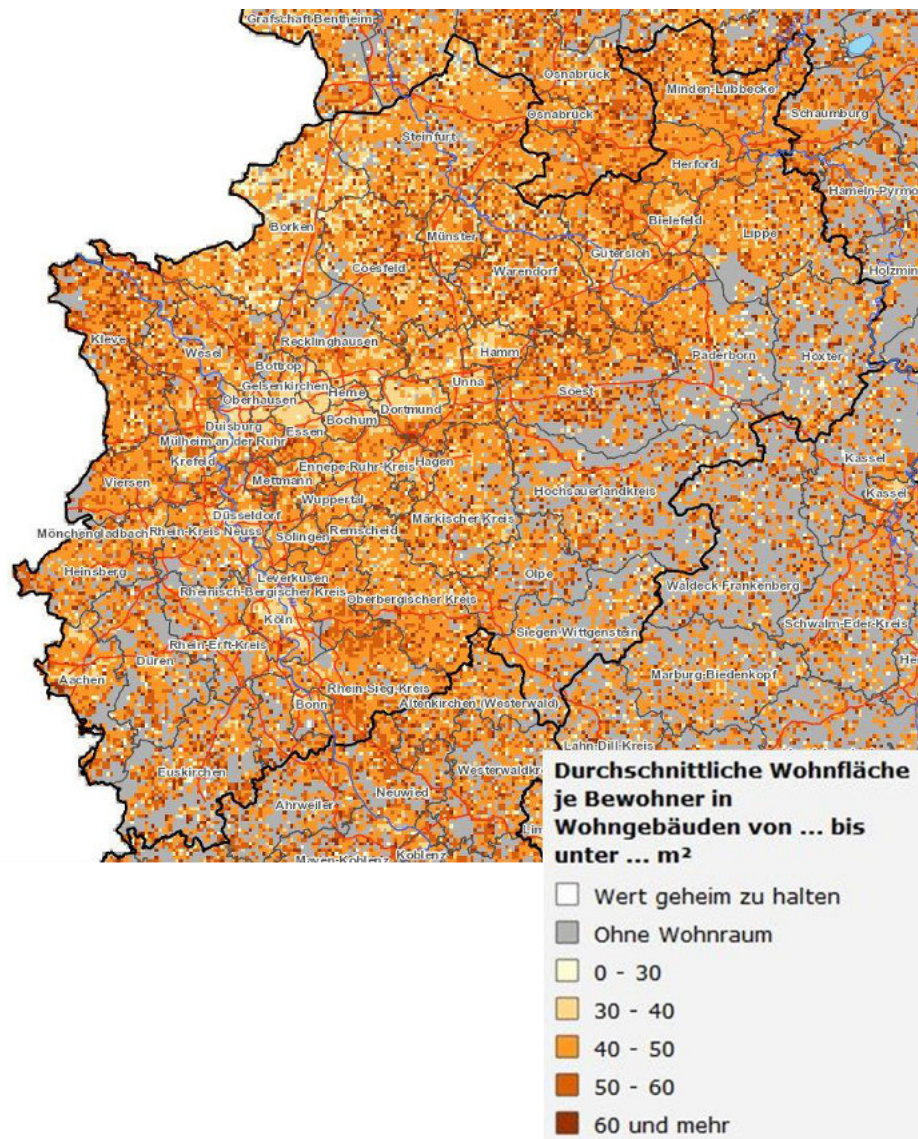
Grafschaft Bentheim
Osnabrück
Osnabrück
Minden-Lübbecke
Schaumburg
Steinfurt
Herford
Hameln-Pyrmo
Borken
Bielefeld
Lippe
Münster
Gütersloh
Coesfeld
Warendorf
Holzmin
Kleve
Wesel
Recklinghausen
Hamm
Paderborn
Höxter
Bottrop
Gelsenkirchen
Herne
Unna
Soest
Oberhausen
Dortmund
Bochum
Duisburg
Essen
Mülheim an der Ruhr
Krefeld
Ennepe-Ruhr-Kreis
Hagen
Kassel
Kassel
Viersen
Mettmann
Wuppertal
Hochsauerlandkreis
Düsseldorf
Mönchengladbach
Rhein-Kreis Neuss
Remscheid
Märkischer Kreis
Solingen
Heinsberg
Leverkusen
Olpe
Waldeck-Frankenberg
Rheinisch-Bergischer Kreis
Oberbergischer Kreis
Köln
Schwalm-Eder-Kreis
Rhein-Erft-Kreis
Siegen-Wittgenstein
Düren
He
Aachen
Marburg-Biedenkopf
Rhein-Sieg-Kreis
Bonn
Altenkirchen (Westerwald)
Lahn-Dill-Kreis
Euskirchen
Westerwaldkr
Neuwied
Ahrweiler
Lim
Mayen-Koblenz
Koblenz

Durchschnittliche Wohnfläche je Bewohner in Wohngebäuden von ... bis unter ... m²
Wert geheim zu halten
Ohne Wohnraum
0 - 30
30 - 40
40 - 50
50 - 60
60 und mehr